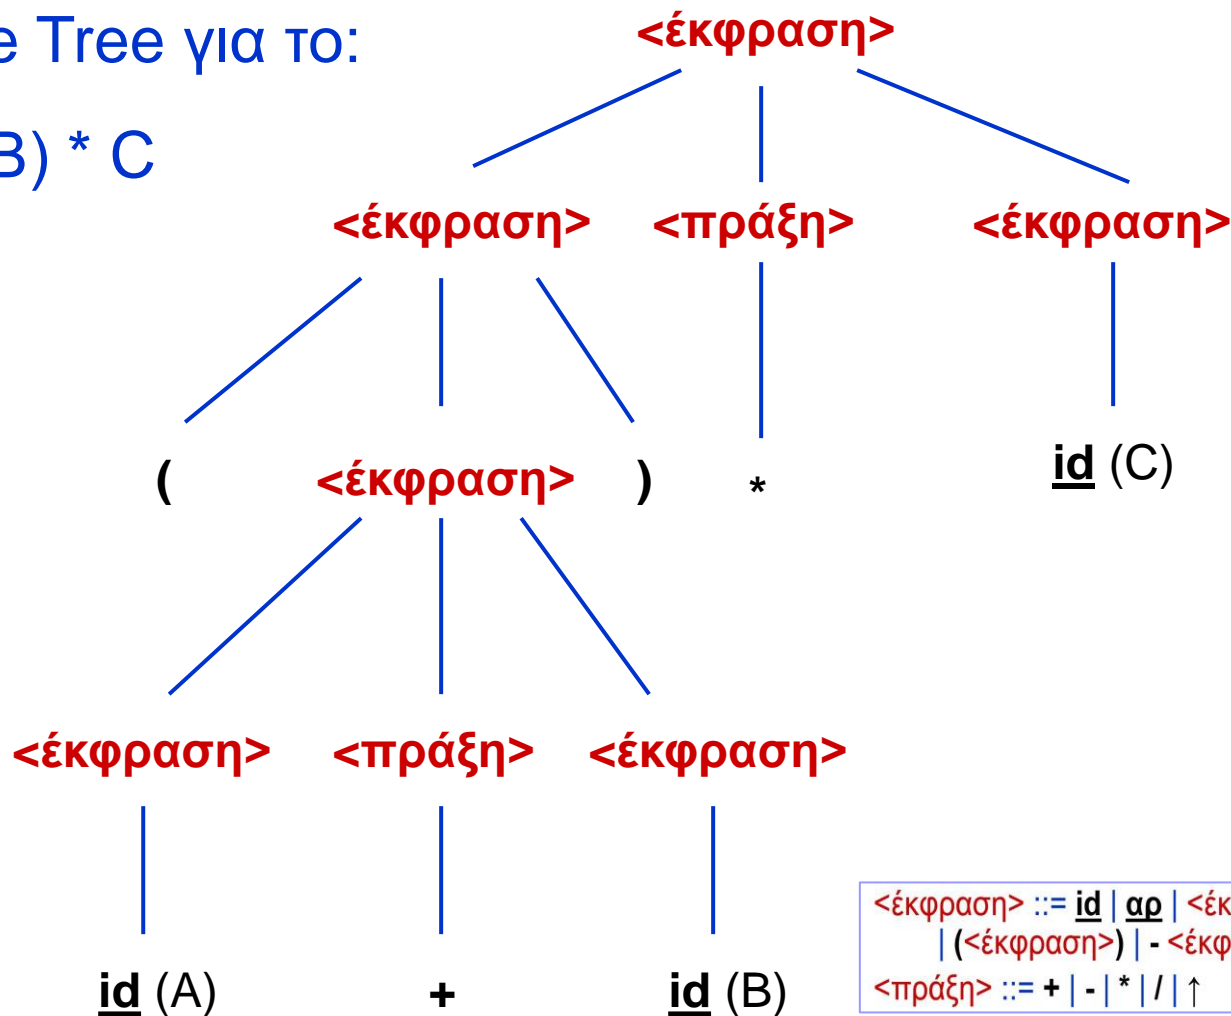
e Tree για το:

B) * C

<έκφραση>

<έκφραση> <πράξη> <έκφραση>

( <έκφραση> ) *

id (C)

<έκφραση> <πράξη> <έκφραση>

id (A) + id (B)

<έκφραση> ::= id | αρ | <έκ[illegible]
| (<έκφραση>) | - <έκφ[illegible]
<πράξη> ::= + | - | * | / | ↑